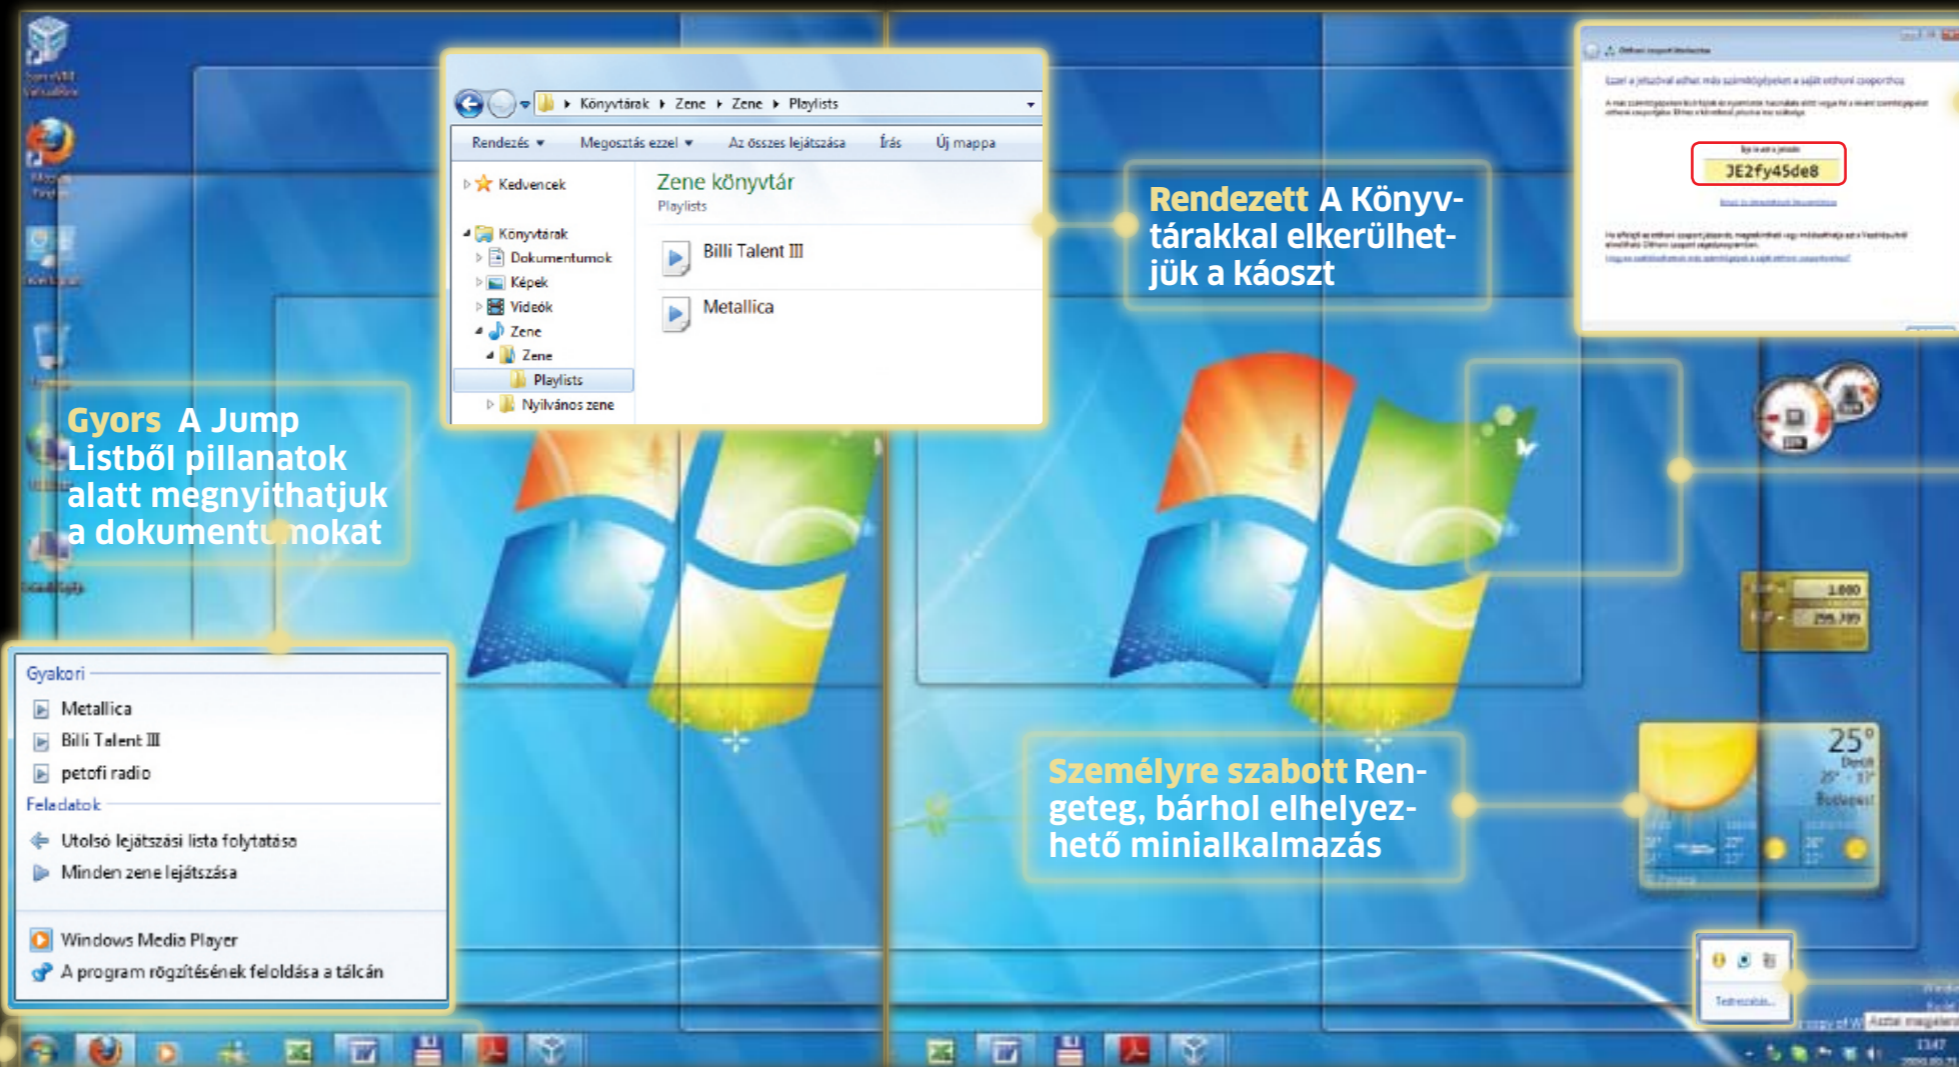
Könyvtárak ▸ Zene ▸ Zene ▸ Playlists

Rendezés ▾ Megosztás ezzel ▾ Az összes lejátszása Írás Új mappa

Kedvencek

Könyvtárak
Dokumentumok
Képek
Videók
Zene
Zene
Playlists
Nyilvános zene

Zene könyvtár
Playlists

Billi Talent III

Metallica

JE2fy45de8

Rendezett A Könyvtárakkal elkerülhetjük a káoszt

Gyors A Jump Listből pillanatok alatt megnyithatjuk a dokumentu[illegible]mokat

Gyakori
Metallica
Billi Talent III
petofi radio
Feladatok
Utolsó lejátszási lista folytatása
Minden zene lejátszása

Windows Media Player
A program rögzítésének feloldása a tálcán

Személyre szabott Rengeteg, bárhol elhelyezhető minialkalmazás

25°

Budapest

Testreszabás...